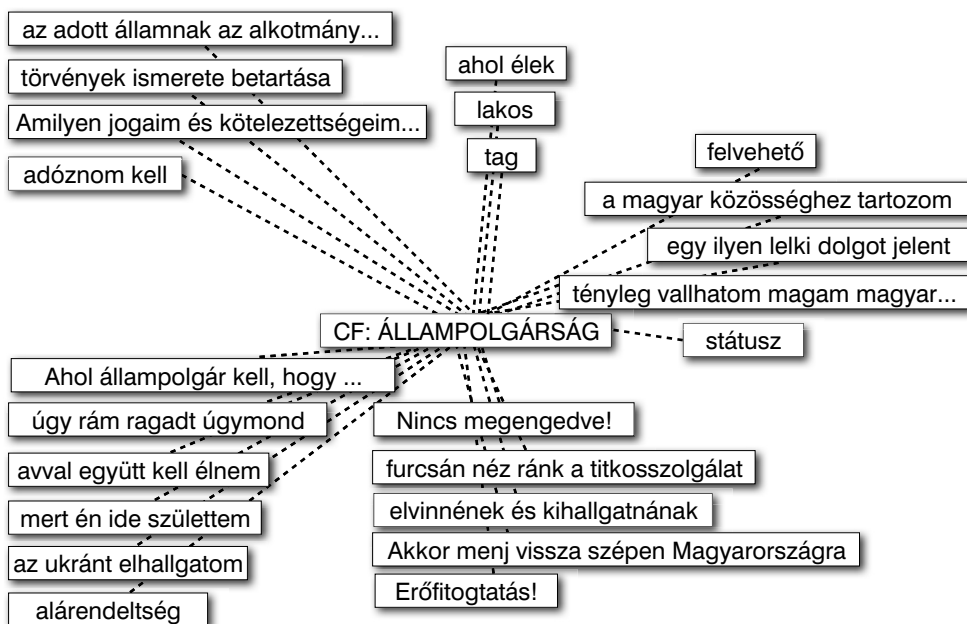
az adott államnak az alkotmány...

törvények ismerete betartása

Amilyen jogaim és kötelezettségeim...

adóznom kell

ahol élek

lakos

tag

felvehető

a magyar közösséghez tartozom

egy ilyen lelki dolgot jelent

tényleg vallhatom magam magyar...

CF: ÁLLAMPOLGÁRSÁG

státusz

Ahol állampolgár kell, hogy ...

úgy rám ragadt úgymond

avval együtt kell élnem

mert én ide születtem

az ukránt elhallgatom

alárendeltség

Nincs megengedve!

furcsán néz ránk a titkosszolgálat

elvinnének és kihallgatnának

Akkor menj vissza szépen Magyarországra

Erőfitogtatás!